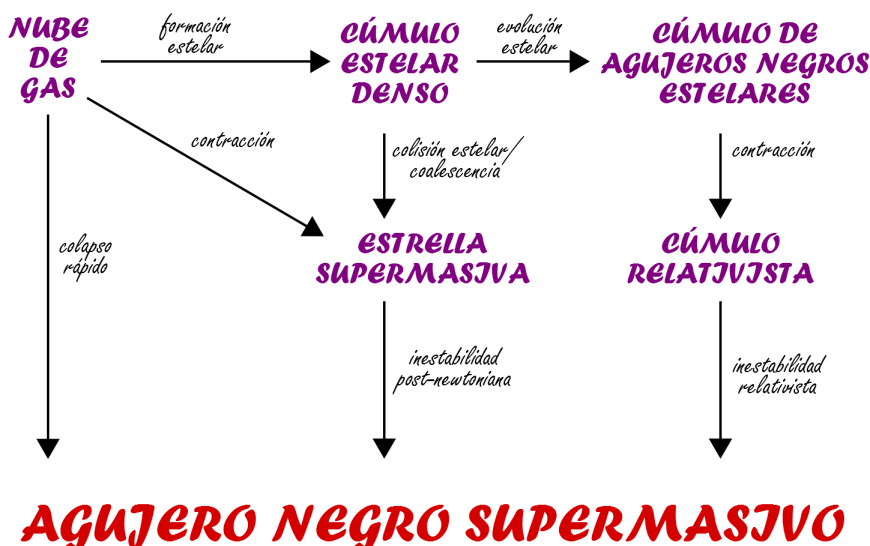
NUBE DE GAS

formación estelar

CÚMULO ESTELAR DENSO

evolución estelar

CÚMULO DE AGUJEROS NEGROS ESTELARES

contracción

colisión estelar/ coalescencia

contracción

colapso rápido

ESTRELLA SUPERMASIVA

CÚMULO RELATIVISTA

inestabilidad post-newtoniana

inestabilidad relativista

AGUJERO NEGRO SUPERMASIVO